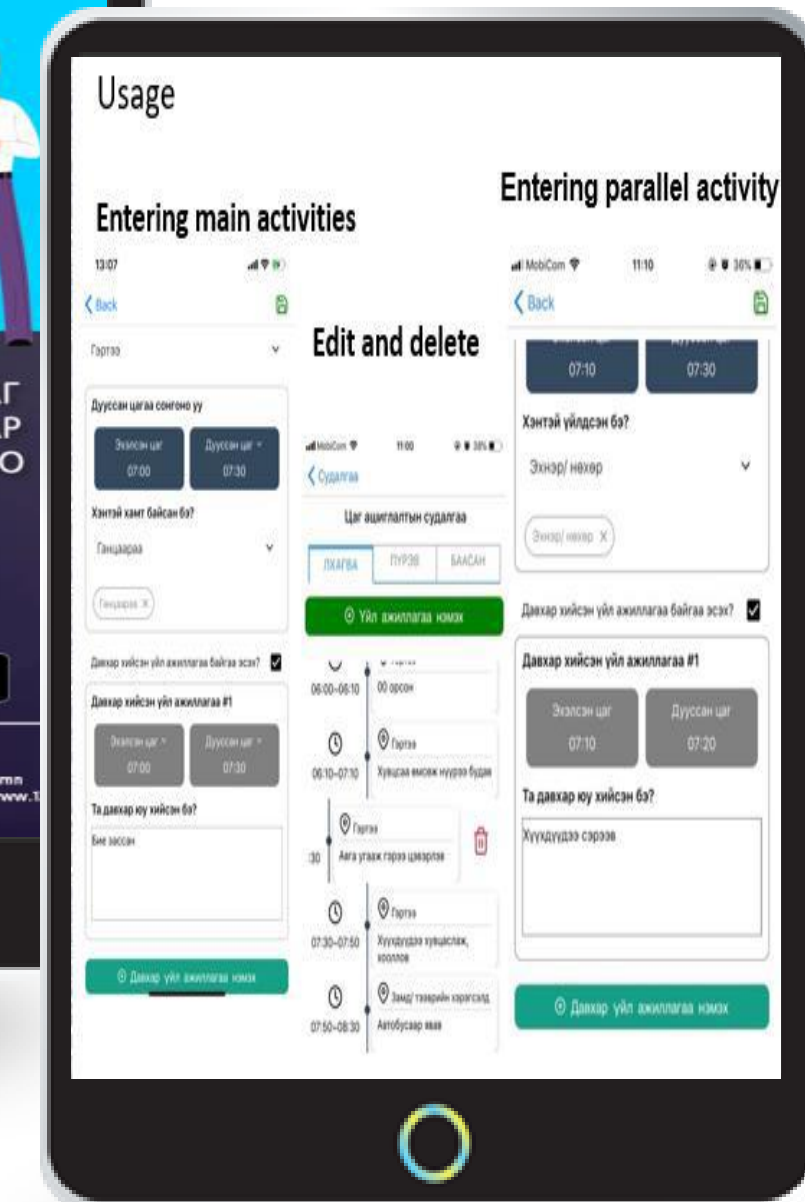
Usage

Entering main activities

13:07

Back

Гэртээ

Дууссан цагаа сонгоно уу

Эхэлсэн цаг 07:00

Дууссан цаг 07:30

Хэнтэй хамт байсан бэ?

Ганцаараа

Ганцаараа ×

Давхар хийсэн үйл ажиллагаа байгаа эсэх?

Давхар хийсэн үйл ажиллагаа #1

Эхэлсэн цаг 07:00

Дууссан цаг 07:30

Та давхар юу хийсэн бэ?

Бие зассан

Давхар үйл ажиллагаа нэмэх

Edit and delete

MobiCom 11:00 38%

Судалгаа

Цаг ашиглалтын судалгаа

ЛХАГВА

ПҮРЭВ

БААСАН

Үйл ажиллагаа нэмэх

06:00–06:10 Гэртээ 00 орсон

06:10–07:10 Гэртээ Хувцсаа өмсөж нүүрээ будав

:30 Гэртээ Аяга угааж гэрээ цэвэрлэв

07:30–07:50 Гэртээ Хүүхдүүдээ хувцаслаж, хооллов

07:50–08:30 Зам/ тээврийн хэрэгсэлд Автобусаар явав

Entering parallel activity

MobiCom 11:10 36%

Back

07:10

07:30

Хэнтэй үйлдсэн бэ?

Эхнэр/ нөхөр

Эхнэр/ нөхөр ×

Давхар хийсэн үйл ажиллагаа байгаа эсэх?

Давхар хийсэн үйл ажиллагаа #1

Эхэлсэн цаг 07:10

Дууссан цаг 07:20

Та давхар юу хийсэн бэ?

Хүүхдүүдээ сэрээв

Давхар үйл ажиллагаа нэмэх

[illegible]